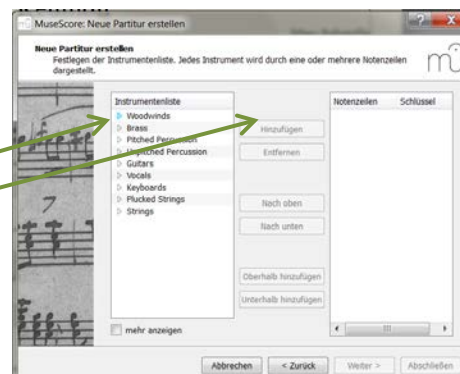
MuseScore: Neue Partitur erstellen

Neue Partitur erstellen
Festlegen der Instrumentenliste. Jedes Instrument wird durch eine oder mehrere Notenzeilen dargestellt.

Instrumentenliste
Woodwinds
Brass
Pitched Percussion
Unpitched Percussion
Guitars
Vocals
Keyboards
Plucked Strings
Strings

mehr anzeigen

Hinzufügen
Entfernen
Nach oben
Nach unten
Oberhalb hinzufügen
Unterhalb hinzufügen

Notenzeilen
Schlüssel

Abbrechen
< Zurück
Weiter >
Abschließen